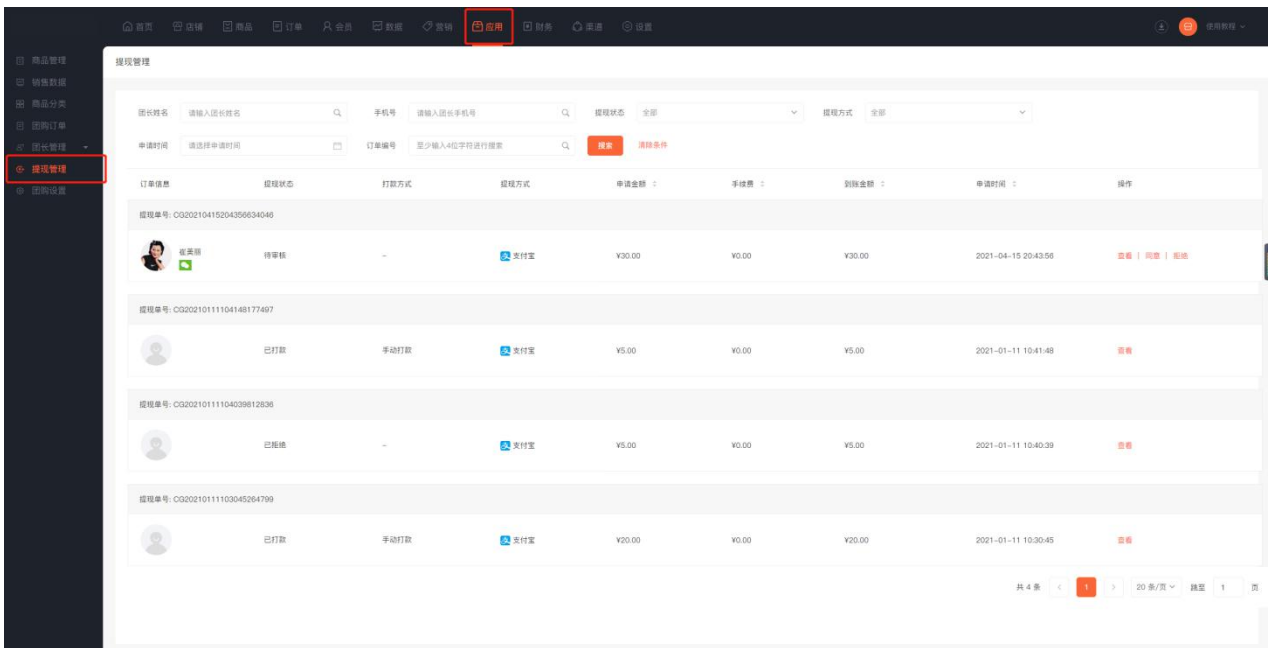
首页 店铺 商品 订单 会员 数据 营销 应用 财务 渠道 设置

使用教程

商品管理
销售数据
商品分类
团购订单
团长管理
提现管理
团购设置

提现管理

团长姓名 请输入团长姓名
手机号 请输入团长手机号
提现状态 全部
提现方式 全部
申请时间 请选择申请时间
订单编号 至少输入4位字符进行搜索
搜索
清除条件

| 订单信息 | 提现状态 | 打款方式 | 提现方式 | 申请金额 | 手续费 | 到账金额 | 申请时间 | 操作 |
|---|---|---|---|---|---|---|---|---|
| 提现单号: CG20210415204356634046 | | | | | | | | |
| 崔美丽 | 待审核 | -- | 支付宝 | ¥30.00 | ¥0.00 | ¥30.00 | 2021-04-15 20:43:56 | 查看 \| 同意 \| 拒绝 |
| 提现单号: CG20210111104148177497 | | | | | | | | |
| | 已打款 | 手动打款 | 支付宝 | ¥5.00 | ¥0.00 | ¥5.00 | 2021-01-11 10:41:48 | 查看 |
| 提现单号: CG20210111104039812836 | | | | | | | | |
| | 已拒绝 | -- | 支付宝 | ¥5.00 | ¥0.00 | ¥5.00 | 2021-01-11 10:40:39 | 查看 |
| 提现单号: CG20210111103045264799 | | | | | | | | |
| | 已打款 | 手动打款 | 支付宝 | ¥20.00 | ¥0.00 | ¥20.00 | 2021-01-11 10:30:45 | 查看 |

共 4 条 < 1 > 20 条/页 跳至 1 页